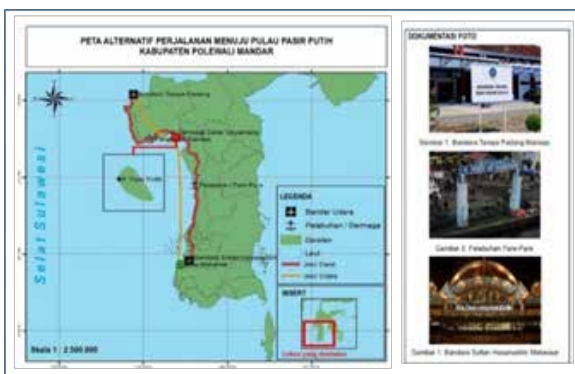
PETA ALTERNATIF PERJALANAN MENUJU PULAU PASIR PUTIH
KABUPATEN POLEWALI MANDAR

Selat Sulawesi

Bandara Tampa Padang

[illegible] Pulau Pasir

Pelabuhan Pare-Pare

Bandara Sultan Hasanuddin Makassar

LEGENDA
Bandar Udara
Pelabuhan / Dermaga
Daratan
Laut
Jalur Darat
Jalur Udara

INSERT

Lokasi yang diamati

Skala 1 : 2.500.000

DOKUMENTASI FOTO

Gambar 1. Bandara Tampa Padang Mamuju

Gambar 2. Pelabuhan Pare-Pare

Gambar 3. Bandara Sultan Hasanuddin Makassar